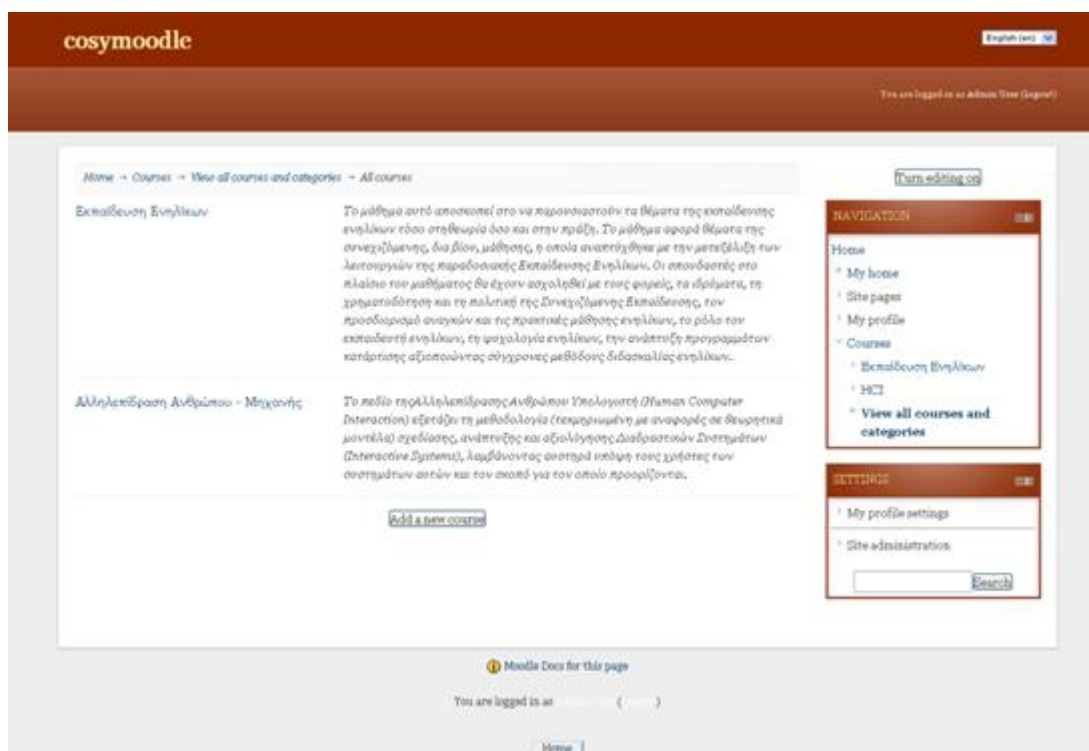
cosymoodle

English (en)

You are logged in as Admin User (Logout)

Home → Courses → View all courses and categories → All courses

Turn editing on

Εκπαίδευση Ενηλίκων

Το μάθημα αυτό αποσκοπεί στο να παρουσιαστούν τα θέματα της εκπαίδευσης ενηλίκων τόσο στηθεωρία όσο και στην πράξη. Το μάθημα αφορά θέματα της συνεχιζόμενης, δια βίου, μάθησης, η οποία αναπτύχθηκε με την μετεξέλιξη των λειτουργιών της παραδοσιακής Εκπαίδευσης Ενηλίκων. Οι σπουδαστές στο πλαίσιο του μαθήματος θα έχουν ασχοληθεί με τους φορείς, τα ιδρύματα, τη χρηματοδότηση και τη πολιτική της Συνεχιζόμενης Εκπαίδευσης, τον προσδιορισμό αναγκών και τις πρακτικές μάθησης ενηλίκων, το ρόλο του εκπαιδευτή ενηλίκων, τη ψυχολογία ενηλίκων, την ανάπτυξη προγραμμάτων κατάρτισης αξιοποιώντας σύγχρονες μεθόδους διδασκαλίας ενηλίκων.

Αλληλεπίδραση Ανθρώπου - Μηχανής

Το πεδίο τηςΑλληλεπίδρασης Ανθρώπου Υπολογιστή (Human Computer Interaction) εξετάζει τη μεθοδολογία (τεκμηριωμένη με αναφορές σε θεωρητικά μοντέλα) σχεδίασης, ανάπτυξης και αξιολόγησης Διαδραστικών Συστημάτων (Interactive Systems), λαμβάνοντας αυστηρά υπόψη τους χρήστες των συστημάτων αυτών και τον σκοπό για τον οποίο προορίζονται.

Add a new course

NAVIGATION

Home
My home
Site pages
My profile
Courses
Εκπαίδευση Ενηλίκων
HCI
View all courses and categories

SETTINGS

My profile settings
Site administration
Search

Moodle Docs for this page

You are logged in as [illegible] ([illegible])

Home